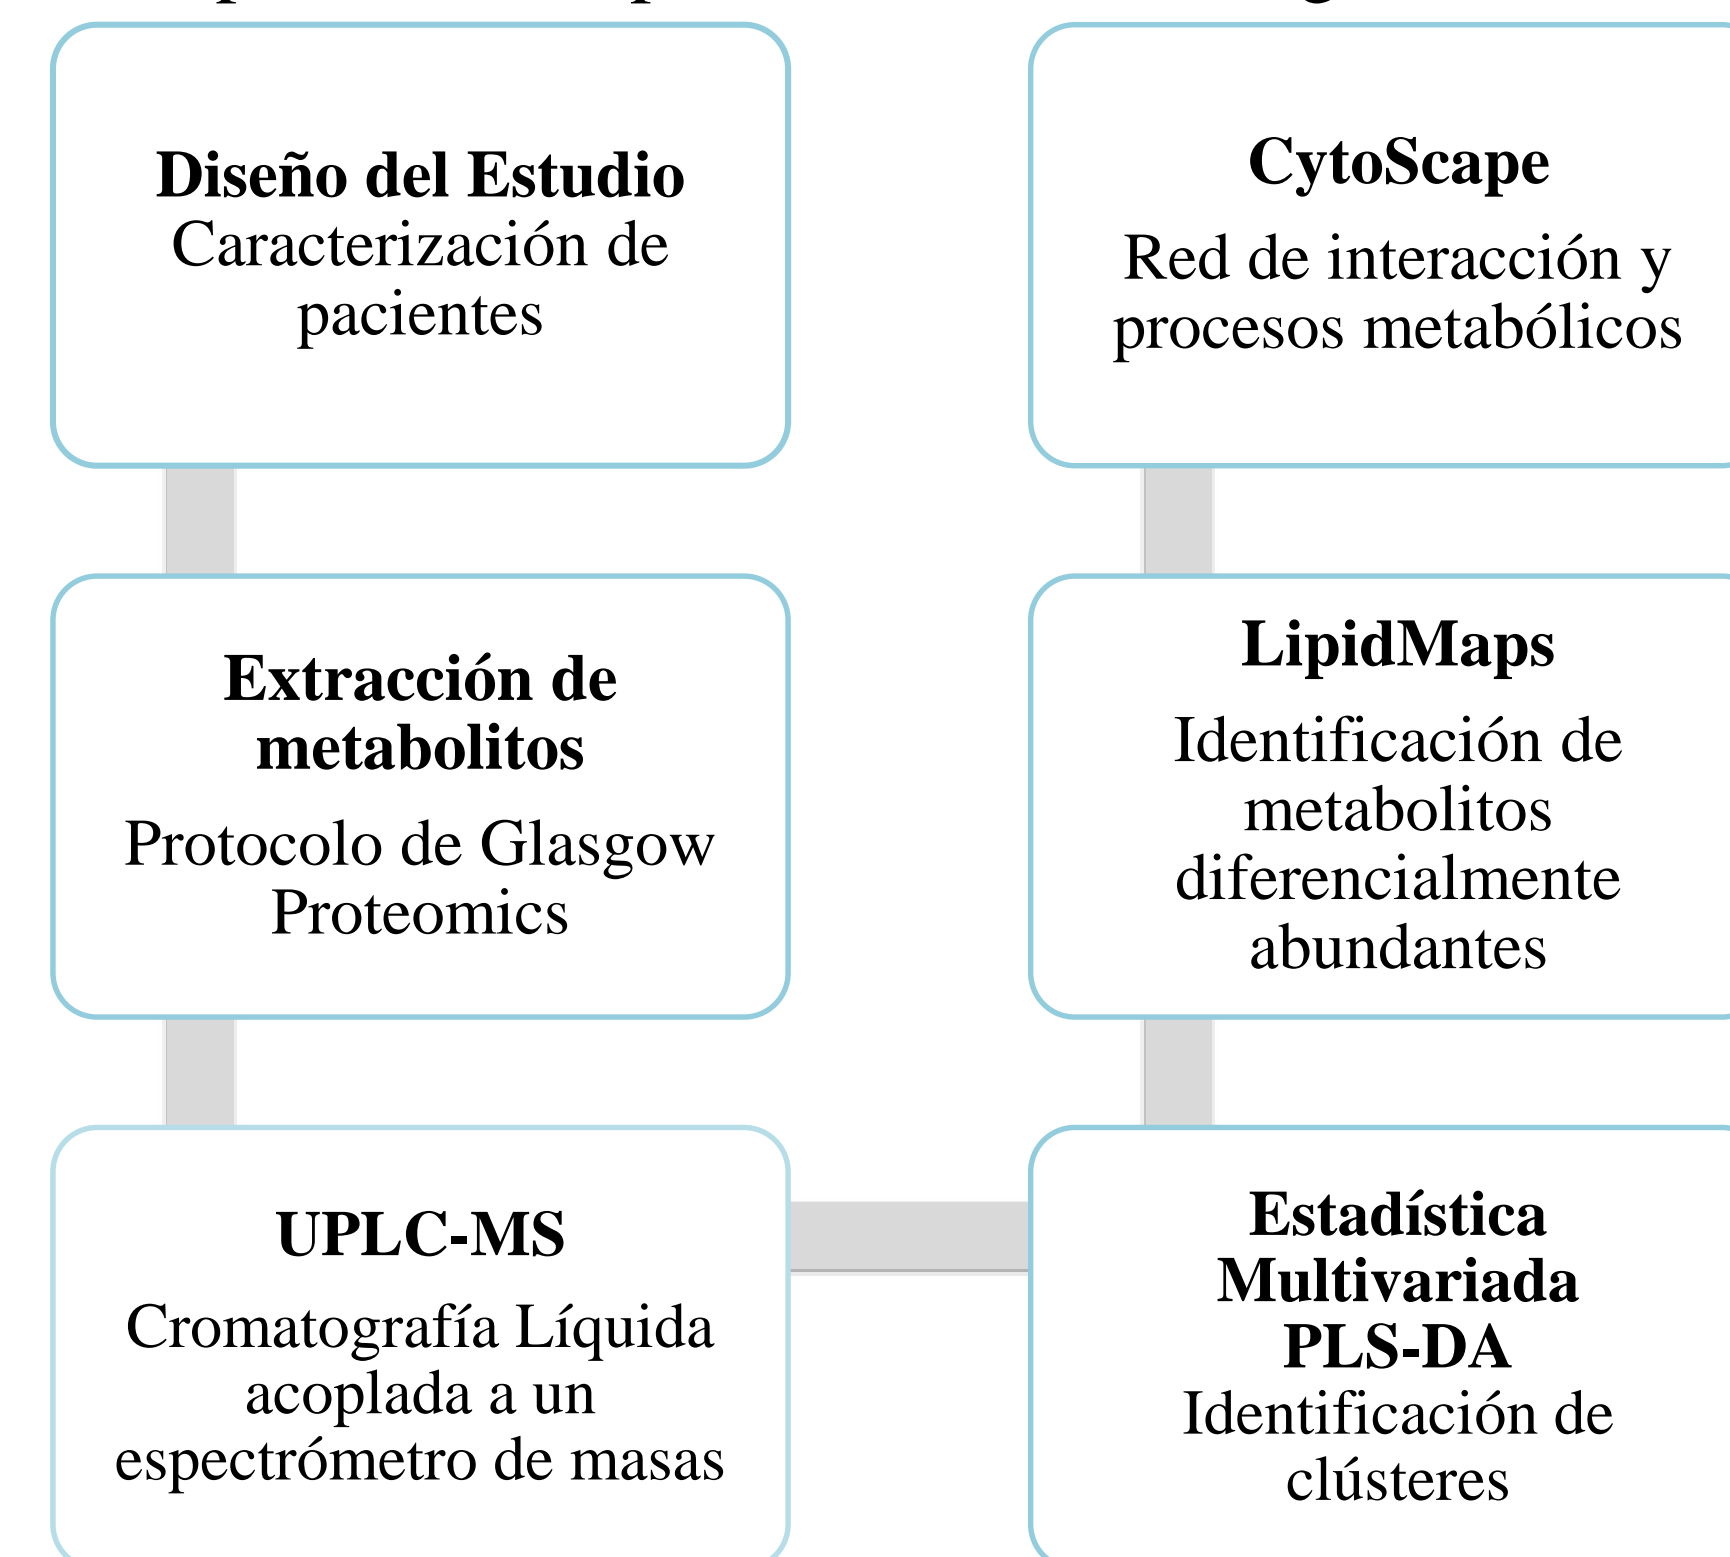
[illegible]

**Diseño del Estudio**
Caracterización de pacientes

**Extracción de metabolitos**
Protocolo de Glasgow Proteomics

**UPLC-MS**
Cromatografía Líquida acoplada a un espectrómetro de masas

**Estadística Multivariada PLS-DA**
Identificación de clústeres

**LipidMaps**
Identificación de metabolitos diferencialmente abundantes

**CytoScape**
Red de interacción y procesos metabólicos